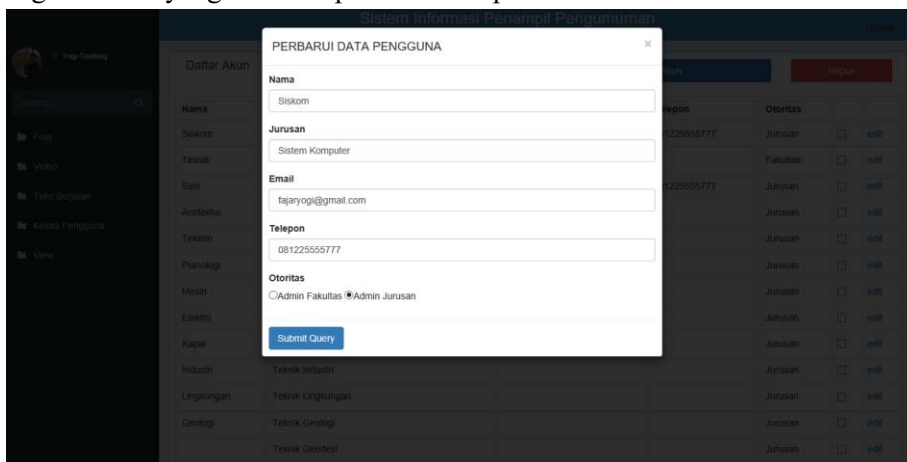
Sistem Informasi Penampil Pengumuman

Logout

Yogi Ganteng

Search

Foto

Video

Teks Berjalan

Kelola Pengguna

View

Daftar Akun

Hapus

| Nama | | | Telepon | Otoritas | | |
|---|---|---|---|---|---|---|
| Siskom | | | 081225555777 | Jurusan | | edit |
| Teknik | | | | Fakultas | | edit |
| Sipil | | | 081225555777 | Jurusan | | edit |
| Arsitektur | | | | Jurusan | | edit |
| Teknim | | | | Jurusan | | edit |
| Planologi | | | | Jurusan | | edit |
| Mesin | | | | Jurusan | | edit |
| Elektro | | | | Jurusan | | edit |
| Kapal | | | | Jurusan | | edit |
| Industri | Teknik Industri | | | Jurusan | | edit |
| Lingkungan | Teknik Lingkungan | | | Jurusan | | edit |
| Geologi | Teknik Geologi | | | Jurusan | | edit |
| | Teknik Geodesi | | | Jurusan | | edit |

PERBARUI DATA PENGGUNA

×

Nama

Siskom

Jurusan

Sistem Komputer

Email

fajaryogi@gmail.com

Telepon

081225555777

Otoritas

Admin Fakultas Admin Jurusan

Submit Query